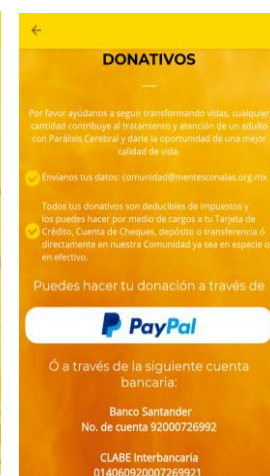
DONATIVOS

Por favor ayúdanos a seguir transformando vidas, cualquier cantidad contribuye al tratamiento y atención de un adulto con Parálisis Cerebral y darle la oportunidad de una mejor calidad de vida.

Envíanos tus datos: comunidad@mentesconalas.org.mx

Todos tus donativos son deducibles de impuestos y los puedes hacer por medio de cargos a tu Tarjeta de Crédito, Cuenta de Cheques, depósito o transferencia ó directamente en nuestra Comunidad ya sea en especie o en efectivo.

Puedes hacer tu donación a través de

PayPal

Ó a través de la siguiente cuenta bancaria:

Banco Santander
No. de cuenta 92000726992

CLABE Interbancaria
014060920007269921